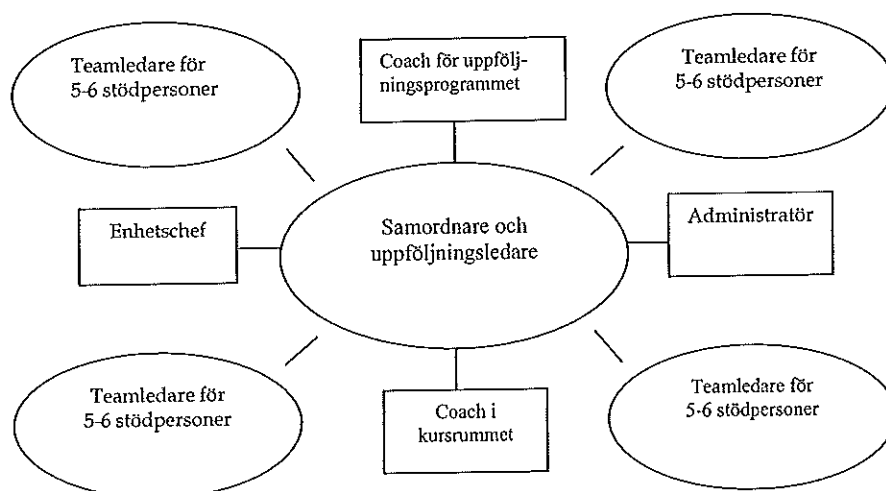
Teamledare för 5-6 stödpersoner

Coach för uppföljningsprogrammet

Teamledare för 5-6 stödpersoner

Enhetschef

Samordnare och uppföljningsledare

Administratör

Teamledare för 5-6 stödpersoner

Coach i kursrummet

Teamledare för 5-6 stödpersoner